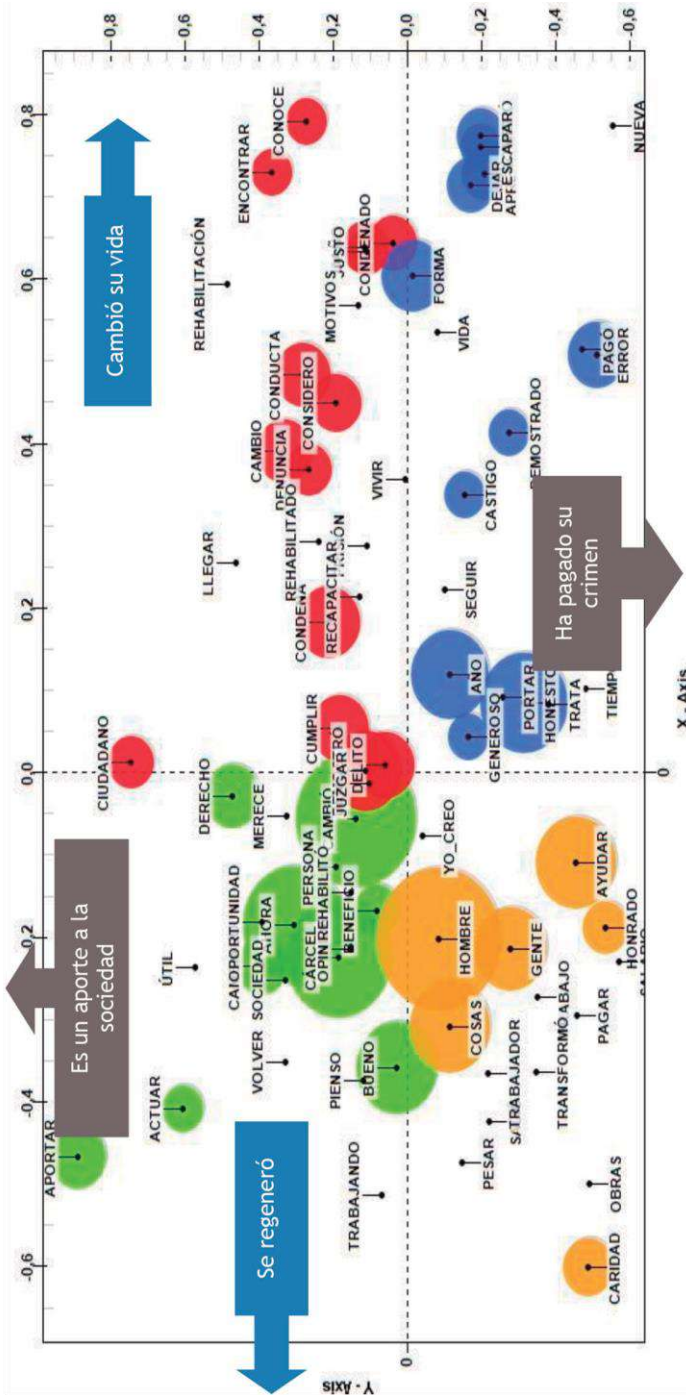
Cambió su vida

Es un aporte a la sociedad

Se regeneró

Ha pagado su crimen

0,8
0,6
0,4
0,2
0,0
-0,2
-0,4
-0,6

-0.6
-0.4
-0.2
0.0
0.2
0.4
0.6
0.8

Y - Axis
X - Axis

CONOCE
ENCONTRAR
REHABILITACIÓN
JUSTO
CONDENADO
MOTIVOS
FORMA
VIDA
DEJAR
APRESCAPARO
NUEVA
CONDUCTA
CAMBIO
CONSIDERO
DENUNCIA
REHABILITADO
PAGO
ERROR
DEMOSTRADO
VIVIR
CASTIGO
LLEGAR
PRISIÓN
CONDENA
RECAPACITAR
SEGUIR
AÑO
GENEROSO
PORTAR
HONESTO
TRATA
TIEMP
CIUDADANO
CUMPLIR
DELITO
JUZGAR
DERECHO
MERECE
YO_CREO
CÁRCEL
PERSONA
REHABILITO
AMBIO
OPORTUNIDAD
AHORA
BENEFICIO
HOMBRE
GENTE
AYUDAR
HONRADO
ÚTIL
SOCIEDAD
CA
OPIN
COSAS
TRABAJO
TRANSFORMÓ
PAGAR
VOLVER
BUENO
PIENSO
S/TRABAJADOR
ACTUAR
APORTAR
PESAR
TRABAJANDO
OBRAS
CARIDAD